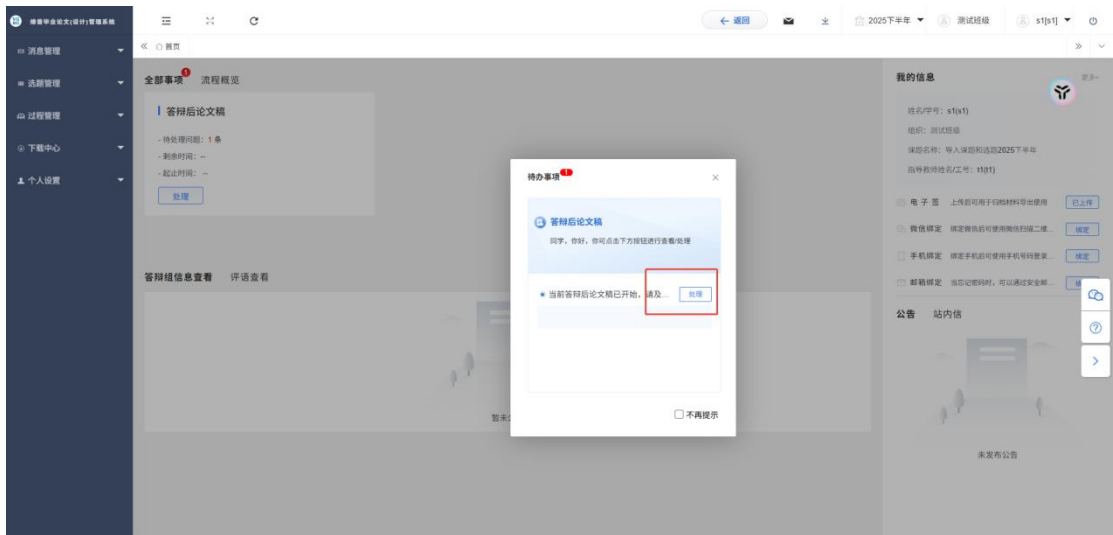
维普毕业论文(设计)管理系统

消息管理
选题管理
过程管理
下载中心
个人设置

← 返回
2025下半年 ▼
测试班级
s1[s1] ▼

« 首页

全部事项 1 流程概览

答辩后论文稿
- 待处理问题: 1 条
- 剩余时间: --
- 起止时间: --
处理

答辩组信息查看 评语查看

暂未

待办事项 1

答辩后论文稿
同学，你好，你可点击下方按钮进行查看/处理

当前答辩后论文稿已开始，请及... 处理

不再提示

我的信息
更多

姓名/学号: s1(s1)
组织: 测试班级
课题名称: 导入课题和选题2025下半年
指导教师姓名/工号: t1(t1)

电子签 上传后可用于归档材料导出使用 已上传
微信绑定 绑定微信后可使用微信扫描二维... 绑定
手机绑定 绑定手机后可使用手机号码登录... 绑定
邮箱绑定 当忘记密码时，可以通过安全邮... 绑

公告 站内信

未发布公告